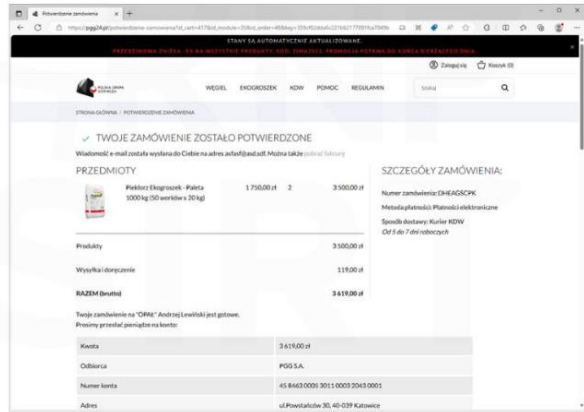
Potwierdzenie zamówienia

https://pgg24.pl/potwierdzenie-zamowienia?id_cart=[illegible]

STANY SĄ AUTOMATYCZNIE AKTUALIZOWANE

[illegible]

Zaloguj się Koszyk (0)

WĘGIEL EKOGROSZEK KDW POMOC REGULAMIN Szukaj

STRONA GŁÓWNA / POTWIERDZENIE ZAMÓWIENIA

TWOJE ZAMÓWIENIE ZOSTAŁO POTWIERDZONE

Wiadomość e-mail została wysłana do Ciebie na adres asfasf@asd.sdf. Można także pobrać fakturę

PRZEDMIOTY

| | | | |
|---|---|---|---|
| Pieklorz Ekogroszek - Paleta 1000 kg (50 worków x 20 kg) | 1 750,00 zł | 2 | 3 500,00 zł |
| Produkty | | | 3 500,00 zł |
| Wysyłka i doręczenie | | | 119,00 zł |
| RAZEM (brutto) | | | 3 619,00 zł |

SZCZEGÓŁY ZAMÓWIENIA:

Numer zamówienia: DHEAGSCPK

Metoda płatności: Płatności elektroniczne

Sposób dostawy: Kurier KDW
Od 5 do 7 dni roboczych

Twoje zamówienie na "OPAŁ" Andrzej Lewiński jest gotowe.
Prosimy przesłać pieniądze na konto:

| | |
|---|---|
| Kwota | 3 619,00 zł |
| Odbiorca | PGG S.A. |
| Numer konta | 45 8463 0001 3011 0003 2043 0001 |
| Adres | ul.Powstańców 30, 40-039 Katowice |